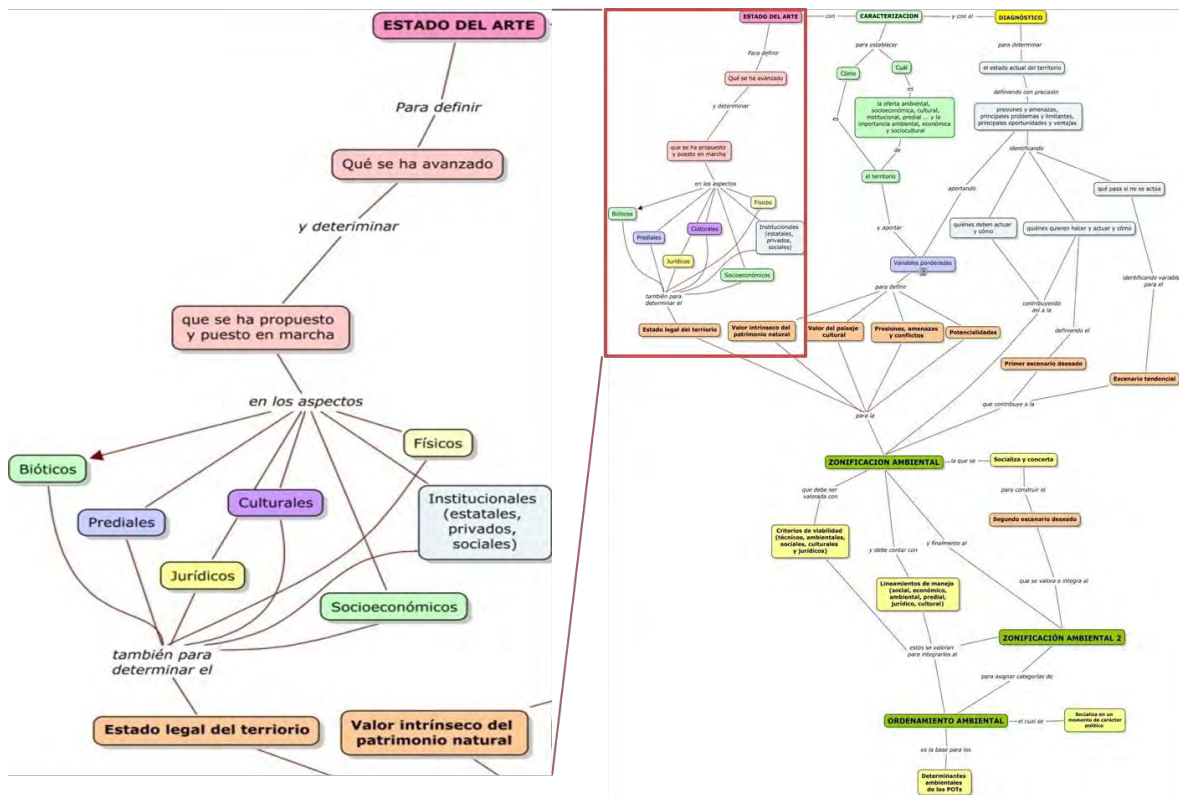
ESTADO DEL ARTE

Para definir

Qué se ha avanzado

y deteriminar

que se ha propuesto y puesto en marcha

en los aspectos

Bióticos

Físicos

Prediales

Culturales

Institucionales (estatales, privados, sociales)

Jurídicos

Socioeconómicos

también para determinar el

Estado legal del terriorio

Valor intrínseco del patrimonio natural

ESTADO DEL ARTE

con

CARACTERIZACION

y con el

DIAGNÓSTICO

Para definir

Qué se ha avanzado

y deteriminar

que se ha propuesto y puesto en marcha

en los aspectos

Bióticos

Físicos

Prediales

Culturales

Institucionales (estatales, privados, sociales)

Jurídicos

Socioeconómicos

también para determinar el

Estado legal del terriorio

Valor intrínseco del patrimonio natural

para establecer

Cómo

Cuál

es

es

la oferta ambiental, socioeconómica, cultural, institucional, predial ... y la importancia ambiental, económica y sociocultural

de

el territorio

y aportar

Variables ponderadas

para determinar

el estado actual del territorio

definiendo con precisión

presiones y amenazas, principales problemas y limitantes, principales oportunidades y ventajas

identificando

aportando

qué pasa si no se actúa

quiénes deben actuar y cómo

quiénes quieren hacer y actuar y cómo

identificando variables para el

contribuyendo así a la

definiendo el

para definir

Valor del paisaje cultural

Presiones, amenazas y conflictos

Potencialidades

Primer escenario deseado

Escenario tendencial

que contribuye a la

para la

ZONIFICACION AMBIENTAL

la que se

Socializa y concerta

para construir el

Segundo escenario deseado

que debe ser valorada con

Criterios de viabilidad (técnicos, ambientales, sociales, culturales y jurídicos)

y debe contar con

y finalmente al

Lineamientos de manejo (social, económico, ambiental, predial, jurídico, cultural)

que se valora e integra al

estos se valoran para integrarlos al

ZONIFICACIÓN AMBIENTAL 2

para asignar categorías de

ORDENAMIENTO AMBIENTAL

el cual se

Socializa en un momento de carácter político

es la base para los

Determinantes ambientales de los POTs